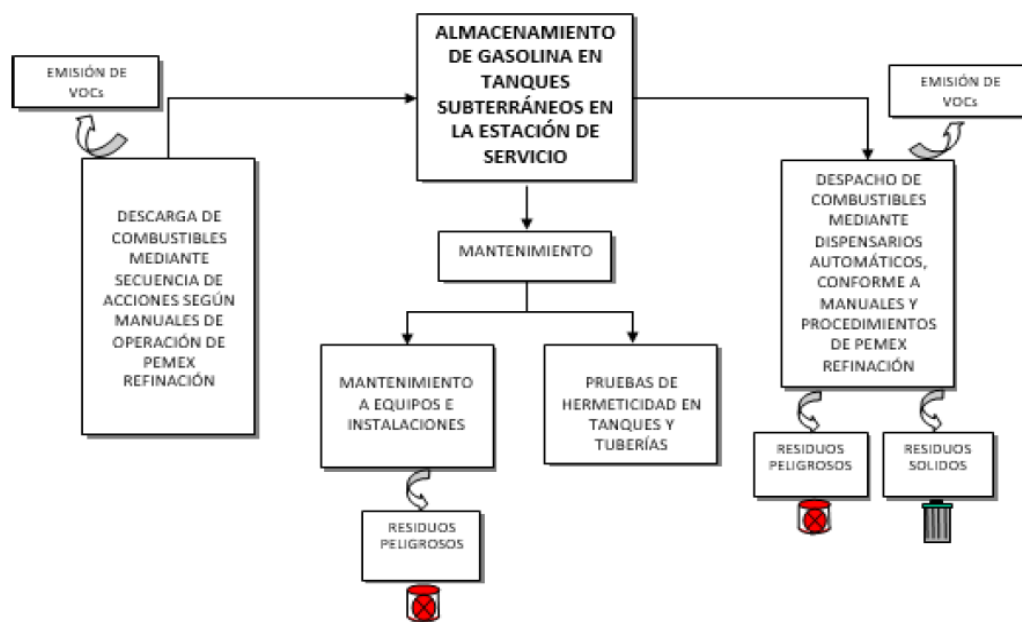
ALMACENAMIENTO DE GASOLINA EN TANQUES SUBTERRÁNEOS EN LA ESTACIÓN DE SERVICIO

EMISIÓN DE VOCs

DESCARGA DE COMBUSTIBLES MEDIANTE SECUENCIA DE ACCIONES SEGÚN MANUALES DE OPERACIÓN DE PEMEX REFINACIÓN

MANTENIMIENTO

MANTENIMIENTO A EQUIPOS E INSTALACIONES

RESIDUOS PELIGROSOS

PRUEBAS DE HERMETICIDAD EN TANQUES Y TUBERÍAS

EMISIÓN DE VOCs

DESPACHO DE COMBUSTIBLES MEDIANTE DISPENSARIOS AUTOMÁTICOS, CONFORME A MANUALES Y PROCEDIMIENTOS DE PEMEX REFINACIÓN

RESIDUOS PELIGROSOS

RESIDUOS SOLIDOS